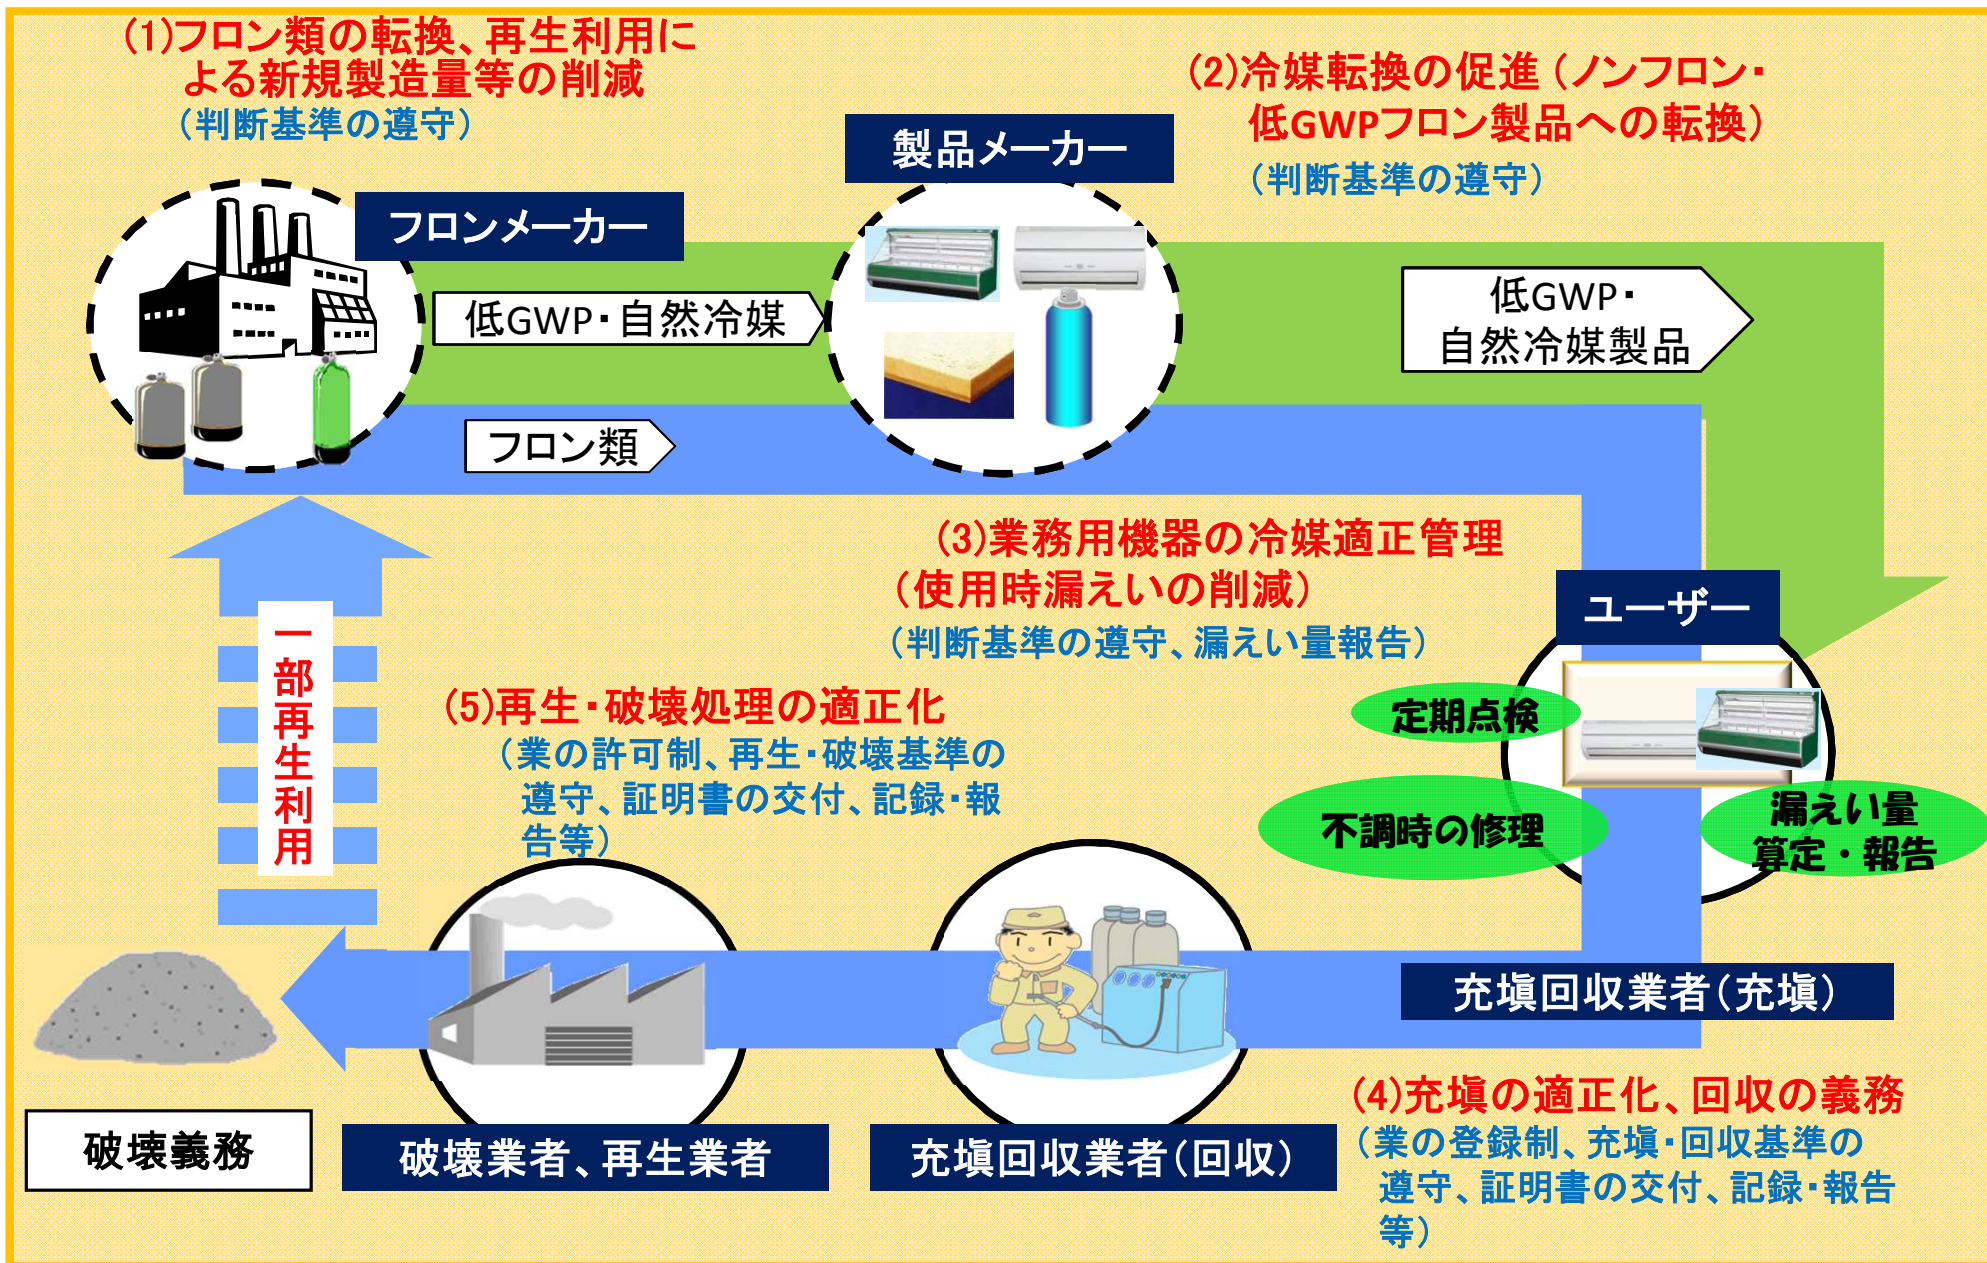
(1)フロン類の転換、再生利用による新規製造量等の削減
（判断基準の遵守）

(2)冷媒転換の促進（ノンフロン・低GWPフロン製品への転換）
（判断基準の遵守）

製品メーカー

フロンメーカー

低GWP・自然冷媒

低GWP・自然冷媒製品

フロン類

(3)業務用機器の冷媒適正管理（使用時漏えいの削減）
（判断基準の遵守、漏えい量報告）

ユーザー

定期点検

不調時の修理

漏えい量算定・報告

一部再生利用

(5)再生・破壊処理の適正化
（業の許可制、再生・破壊基準の遵守、証明書の交付、記録・報告等）

充塡回収業者（充塡）

破壊義務

破壊業者、再生業者

充塡回収業者（回収）

(4)充塡の適正化、回収の義務
（業の登録制、充塡・回収基準の遵守、証明書の交付、記録・報告等）